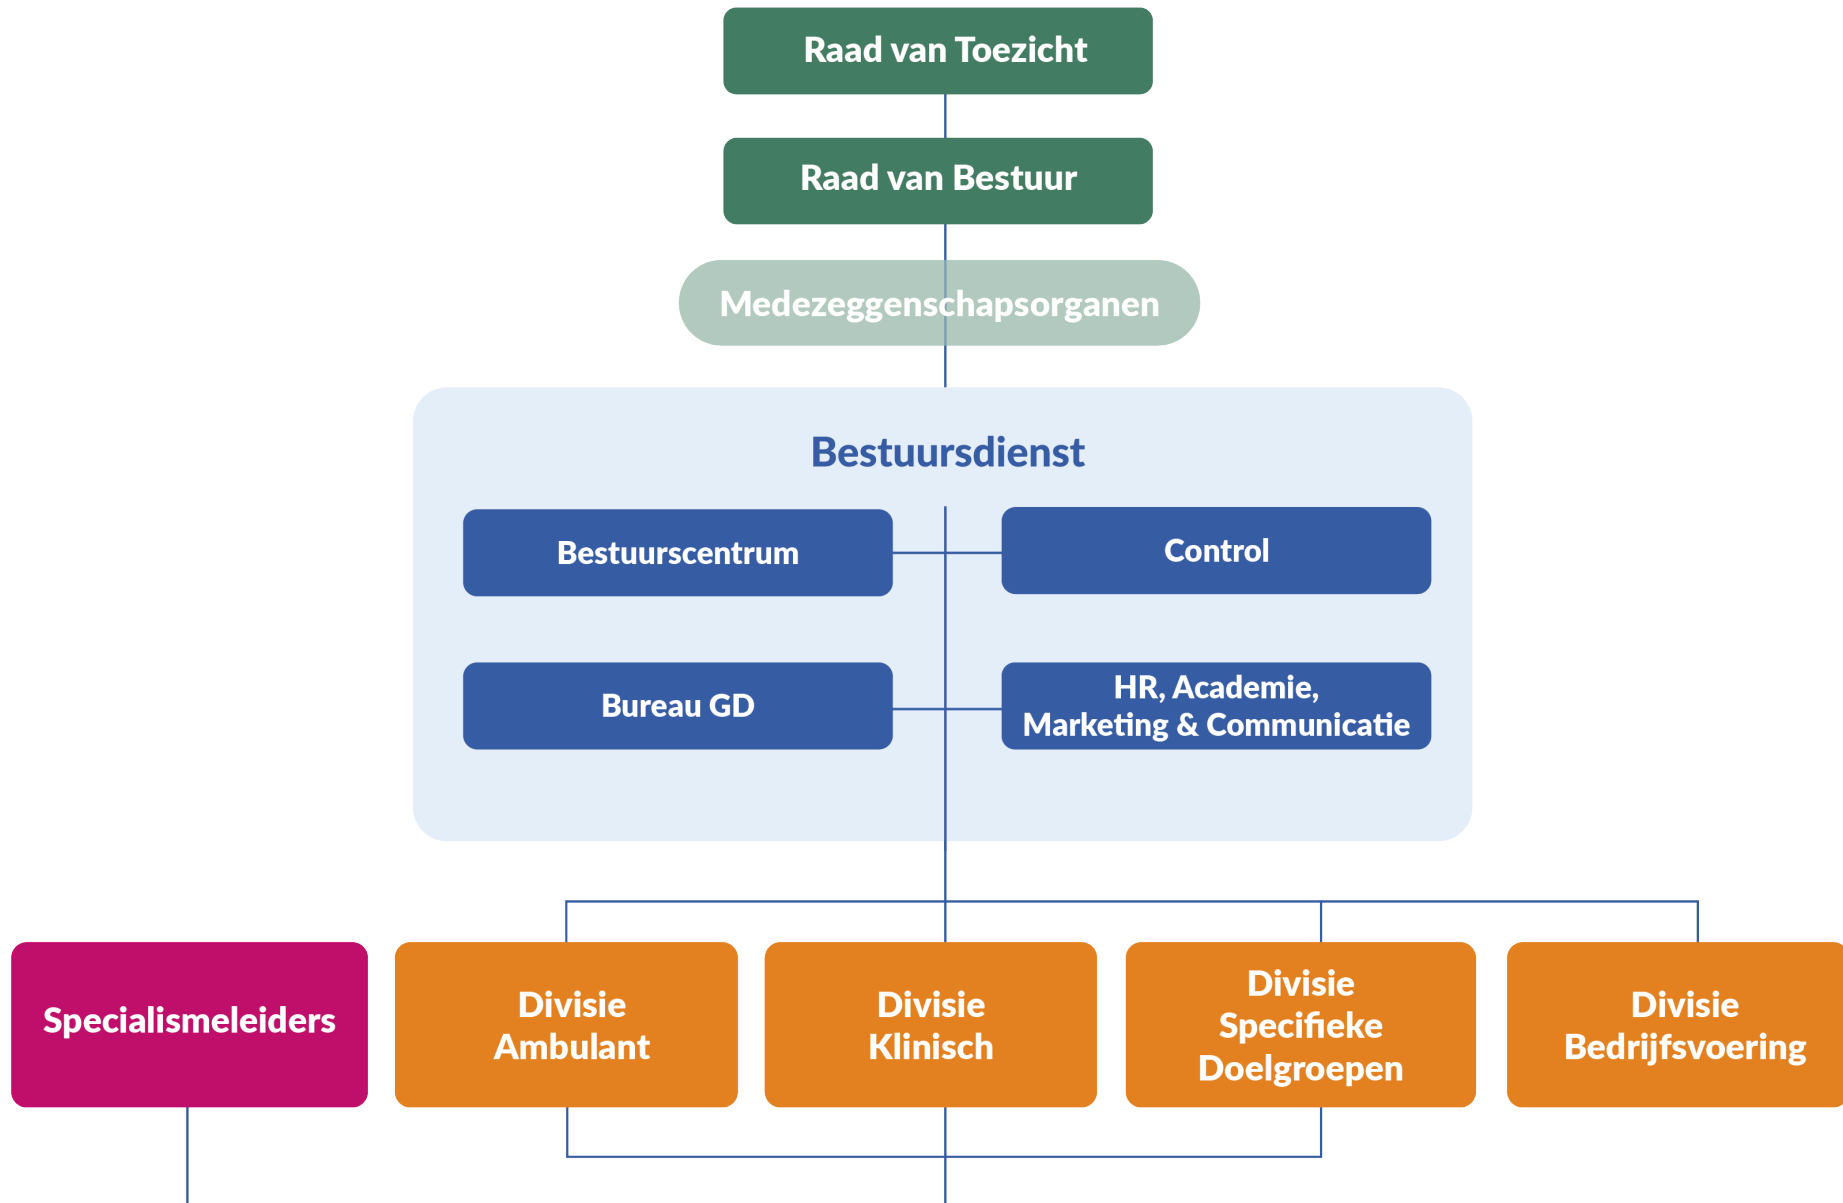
Raad van Toezicht

Raad van Bestuur

Medezeggenschapsorganen

Bestuursdienst

Bestuurscentrum

Control

Bureau GD

HR, Academie, Marketing & Communicatie

Specialismeleiders

Divisie Ambulant

Divisie Klinisch

Divisie Specifieke Doelgroepen

Divisie Bedrijfsvoering